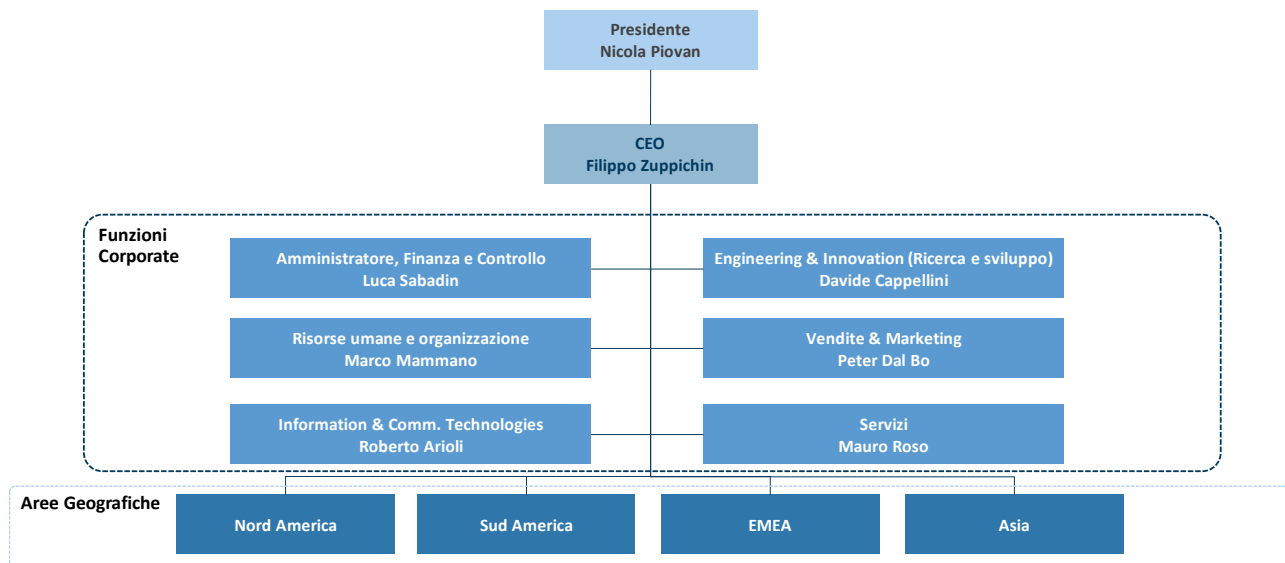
Presidente
Nicola Piovan

CEO
Filippo Zuppichin

Funzioni Corporate

Amministratore, Finanza e Controllo
Luca Sabadin

Engineering & Innovation (Ricerca e sviluppo)
Davide Cappellini

Risorse umane e organizzazione
Marco Mammano

Vendite & Marketing
Peter Dal Bo

Information & Comm. Technologies
Roberto Arioli

Servizi
Mauro Roso

Aree Geografiche

Nord America

Sud America

EMEA

Asia